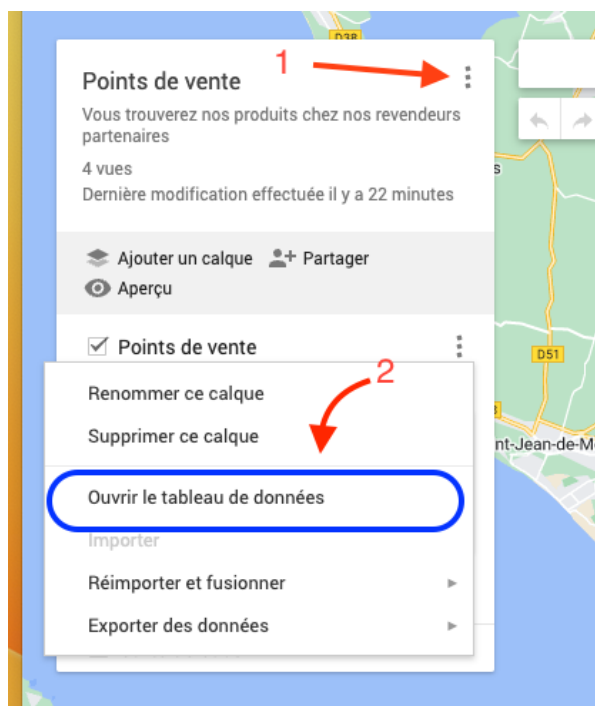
D38

Points de vente

1

Vous trouverez nos produits chez nos revendeurs partenaires

4 vues

Dernière modification effectuée il y a 22 minutes

Ajouter un calque

Partager

Aperçu

Points de vente

D51

2

Renommer ce calque

Supprimer ce calque

nt-Jean-de-M

Ouvrir le tableau de données

Importer

Réimporter et fusionner

Exporter des données